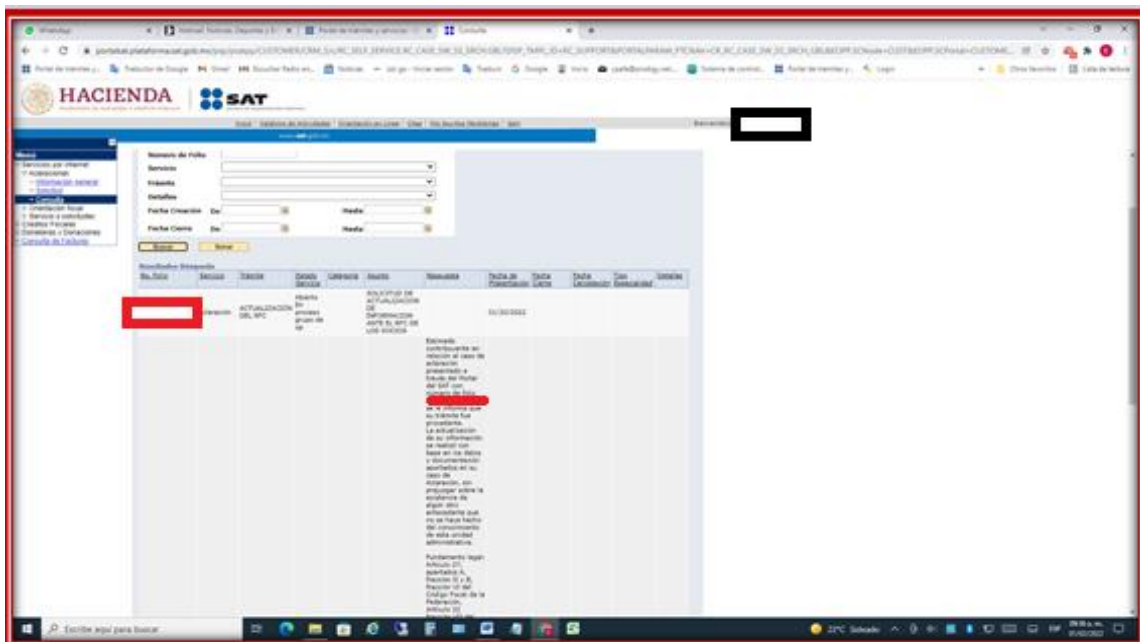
WhatsApp | Consulta

HACIENDA | SAT

Bienvenido

Menú
Servicios por Internet
Aclaraciones
Información general
Solicitud
Consulta
Orientación fiscal
Servicio o solicitudes
Créditos Fiscales
Donatarios y Donaciones
Consulta de Factura

Número de Folio
Servicio
Trámite
Detalles
Fecha Creación De Hasta
Fecha Cierre De Hasta

Buscar | Borrar

Resultados Búsqueda

| No. Folio | Servicio | Trámite | Estado Servicio | Categoría | Asunto | Respuesta | Fecha de Presentación | Fecha Cierre | Fecha Cancelación | Tipo Resolución | Detalles |
|---|---|---|---|---|---|---|---|---|---|---|---|
| | Aclaración | ACTUALIZACIÓN DEL RFC | Abierto En proceso grupo de sa | | SOLICITUD DE ACTUALIZACIÓN DE INFORMACIÓN ANTE EL RFC DE LOS SOCIOS | | 01/10/2022 | | | | |
| | | | | | | Estimado contribuyente en relación al caso de aclaración presentado a través del Portal del SAT con número de folio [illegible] se le informa que su trámite fue procedente. La actualización de su información se realizó con base en los datos y documentación aportados en su caso de Aclaración, sin prejuzgar sobre la existencia de algún otro antecedente que no se hace hecho del conocimiento de esta unidad administrativa. Fundamento legal: Artículo 27, apartados A, fracción II y B, fracción VI del Código Fiscal de la Federación, Artículo 22 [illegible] | | | | | |

Escribe aquí para buscar
21°C Soleado